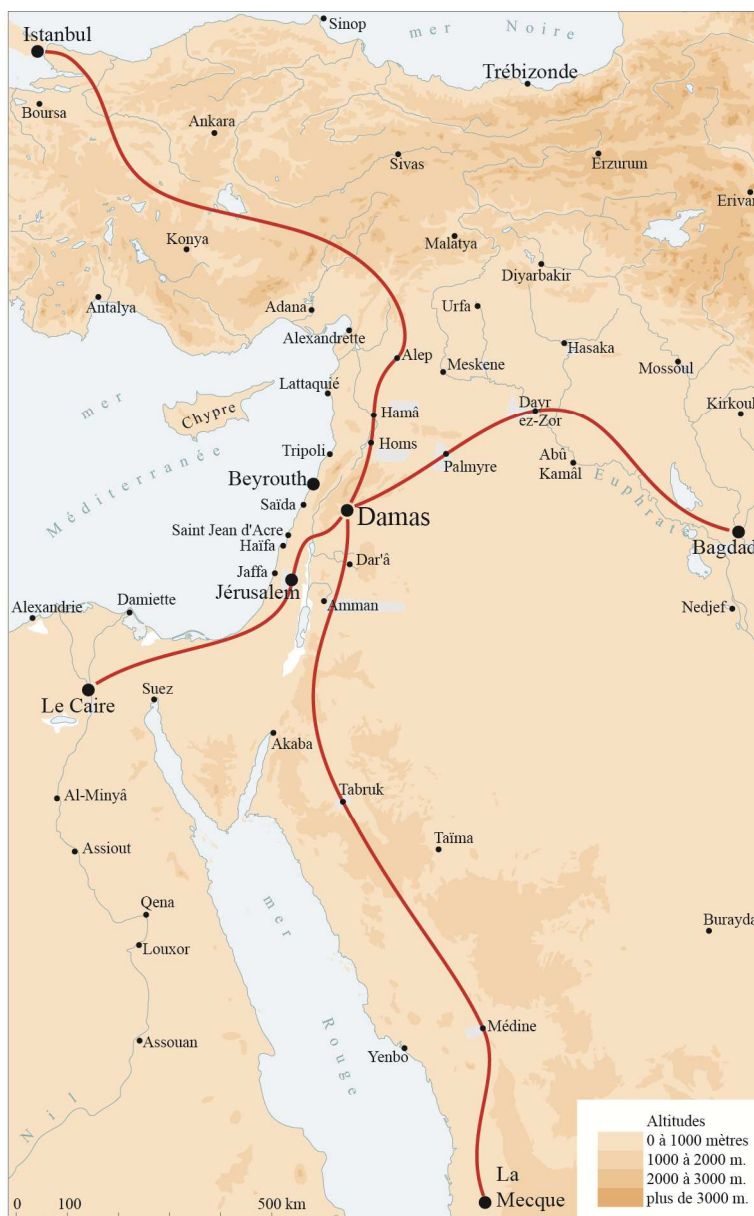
Istanbul
Sinop
mer Noire
Trébizonde
Boursa
Ankara
Sivas
Erzurum
Erivan
Konya
Malatya
Diyarbakir
Antalya
Adana
Urfa
Alexandrette
Alep
Meskene
Hasaka
Mossoul
Lattaquié
mer
Chypre
Hamâ
Dayr ez-Zor
Kirkouk
Méditerranée
Tripoli
Homs
Palmyre
Abû Kamâl
Beyrouth
Euphrate
Saïda
Damas
Saint Jean d'Acre
Haïfa
Dar'â
Bagdad
Jaffa
Jérusalem
Alexandrie
Damiette
Amman
Nedjef
Le Caire
Suez
Akaba
Al-Minyâ
Tabruk
Assiout
Taïma
Qena
Louxor
Buraydah
mer Rouge
Médine
Assouan
Yenbo
Nil
La Mecque
Altitudes
0 à 1000 mètres
1000 à 2000 m.
2000 à 3000 m.
plus de 3000 m.
0
100
500 km